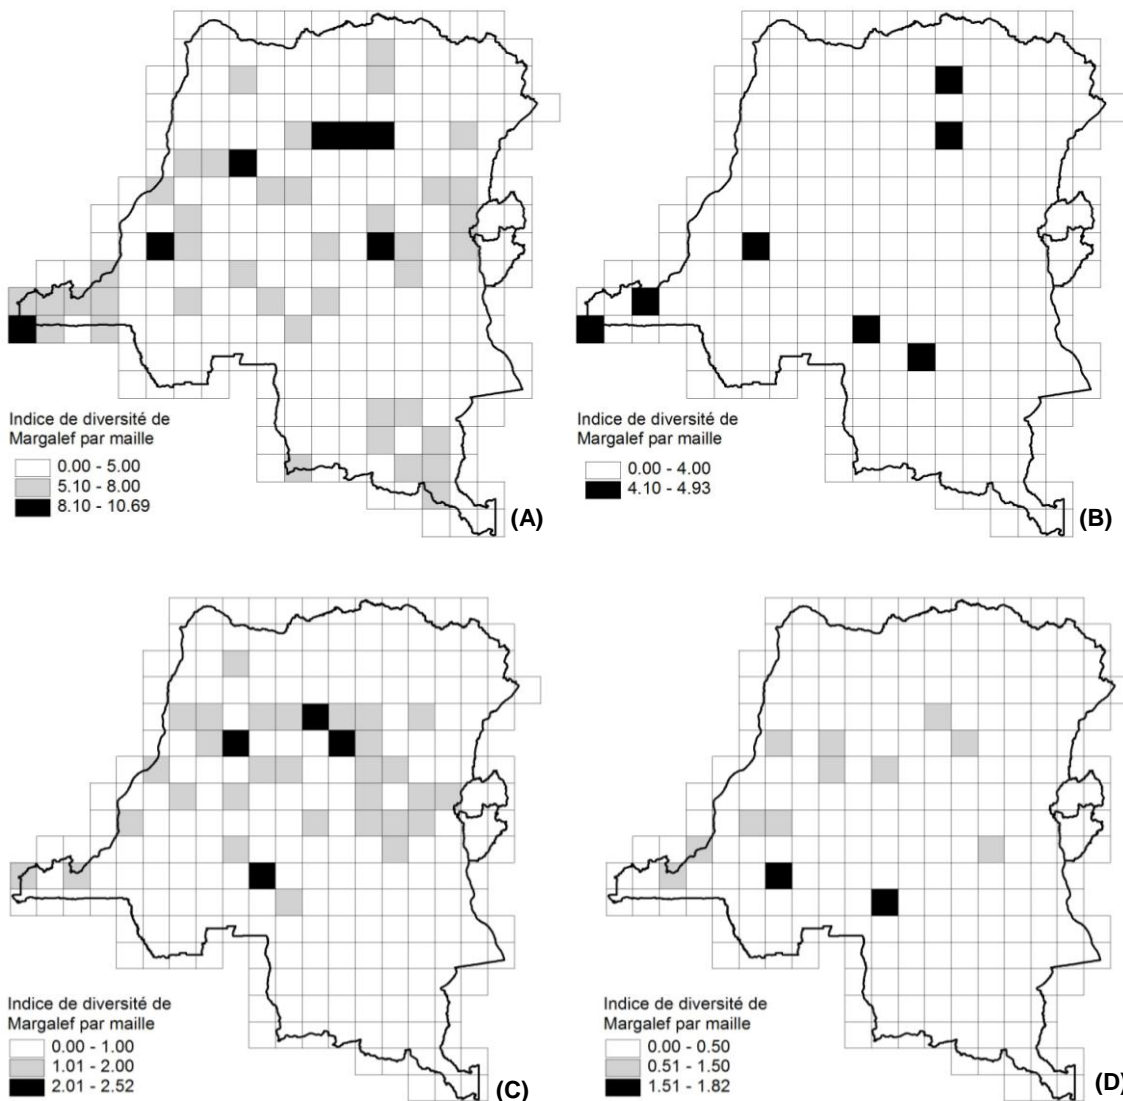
Indice de diversité de Margalef par maille
0.00 - 5.00
5.10 - 8.00
8.10 - 10.69
(A)

Indice de diversité de Margalef par maille
0.00 - 4.00
4.10 - 4.93
(B)

Indice de diversité de Margalef par maille
0.00 - 1.00
1.01 - 2.00
2.01 - 2.52
(C)

Indice de diversité de Margalef par maille
0.00 - 0.50
0.51 - 1.50
1.51 - 1.82
(D)